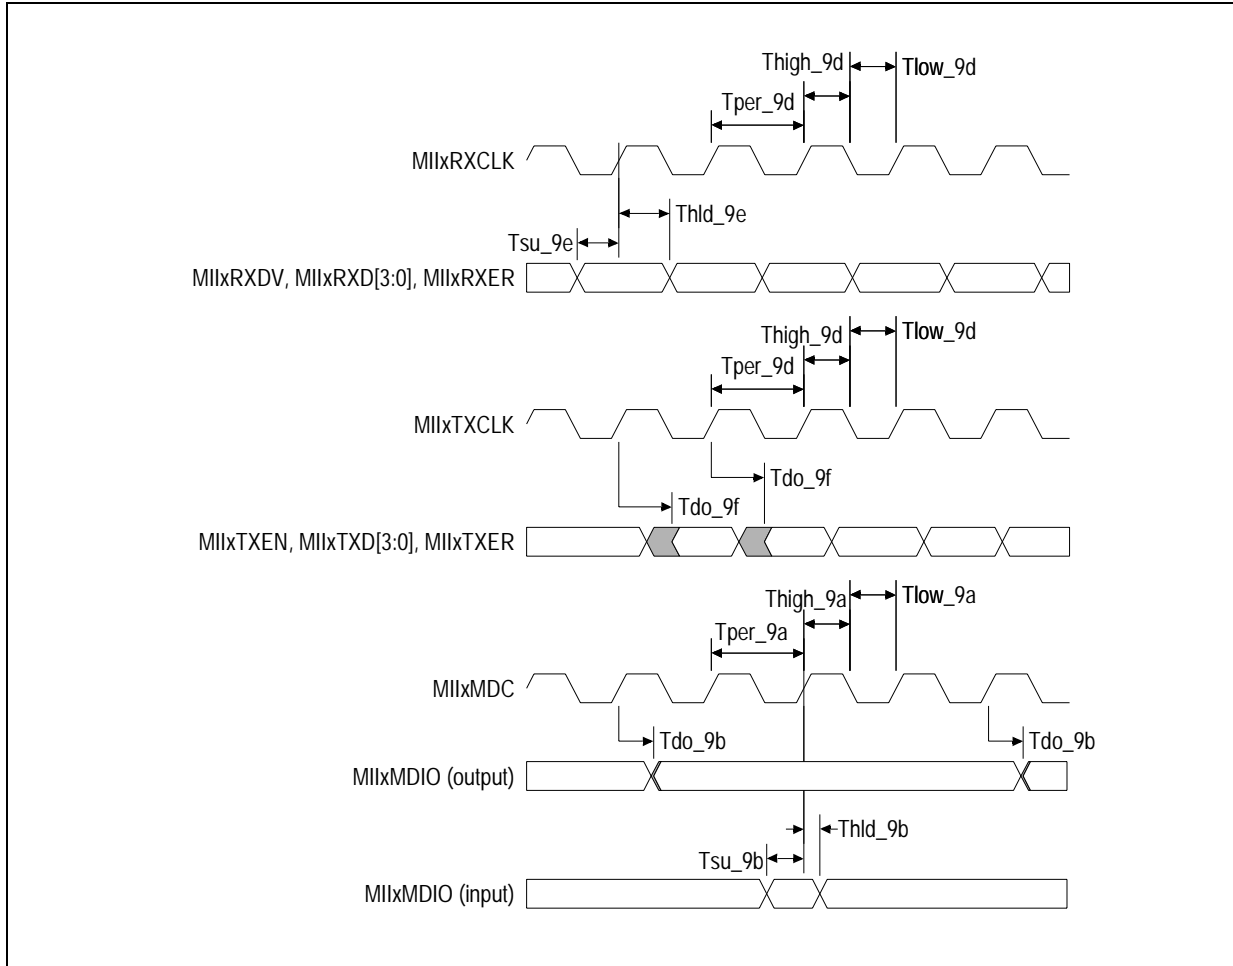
Thigh_9d
Tlow_9d
Tper_9d
MIIxRXCLK
Thld_9e
Tsu_9e
MIIxRXDV, MIIxRXD[3:0], MIIxRXER
Thigh_9d
Tlow_9d
Tper_9d
MIIxTXCLK
Tdo_9f
Tdo_9f
MIIxTXEN, MIIxTXD[3:0], MIIxTXER
Thigh_9a
Tlow_9a
Tper_9a
MIIxMDC
Tdo_9b
Tdo_9b
MIIxMDIO (output)
Thld_9b
Tsu_9b
MIIxMDIO (input)